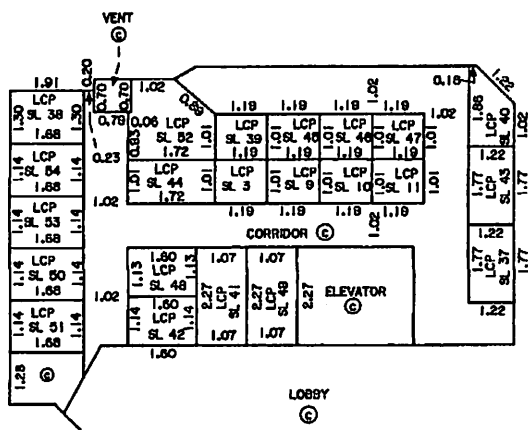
VENT
©

1.91
LCP
SL 38
1.30
1.30
1.68
0.20
0.70
0.70
1.02
0.85
0.79
0.06 LCP
SL 52
1.72
0.23
0.83
1.01
LCP
SL 44
1.72
1.01
1.01
LCP
SL 3
1.01
1.19
1.19
1.19
1.19
1.02
LCP
SL 39
1.19
LCP
SL 45
1.19
1.01
LCP
SL 9
1.19
LCP
SL 46
1.19
LCP
SL 10
1.01
LCP
SL 47
1.19
LCP
SL 11
1.01
1.01
1.19
1.19
1.19
1.19
1.02
0.18
1.22
1.02
1.86
LCP
SL 40
1.02
1.22
1.77
LCP
SL 43
1.77
1.22
1.77
LCP
SL 37
1.77
1.22
1.14
LCP
SL 54
1.14
1.68
1.14
LCP
SL 53
1.14
1.68
1.02
CORRIDOR ©
1.14
LCP
SL 50
1.14
1.68
1.14
LCP
SL 51
1.14
1.68
1.02
1.13
1.60
LCP
SL 48
1.13
1.60
1.14
LCP
SL 42
1.14
1.60
1.07
2.27
LCP
SL 41
1.07
1.07
2.27
LCP
SL 49
1.07
2.27
ELEVATOR
©
1.28
©
LOBBY
©